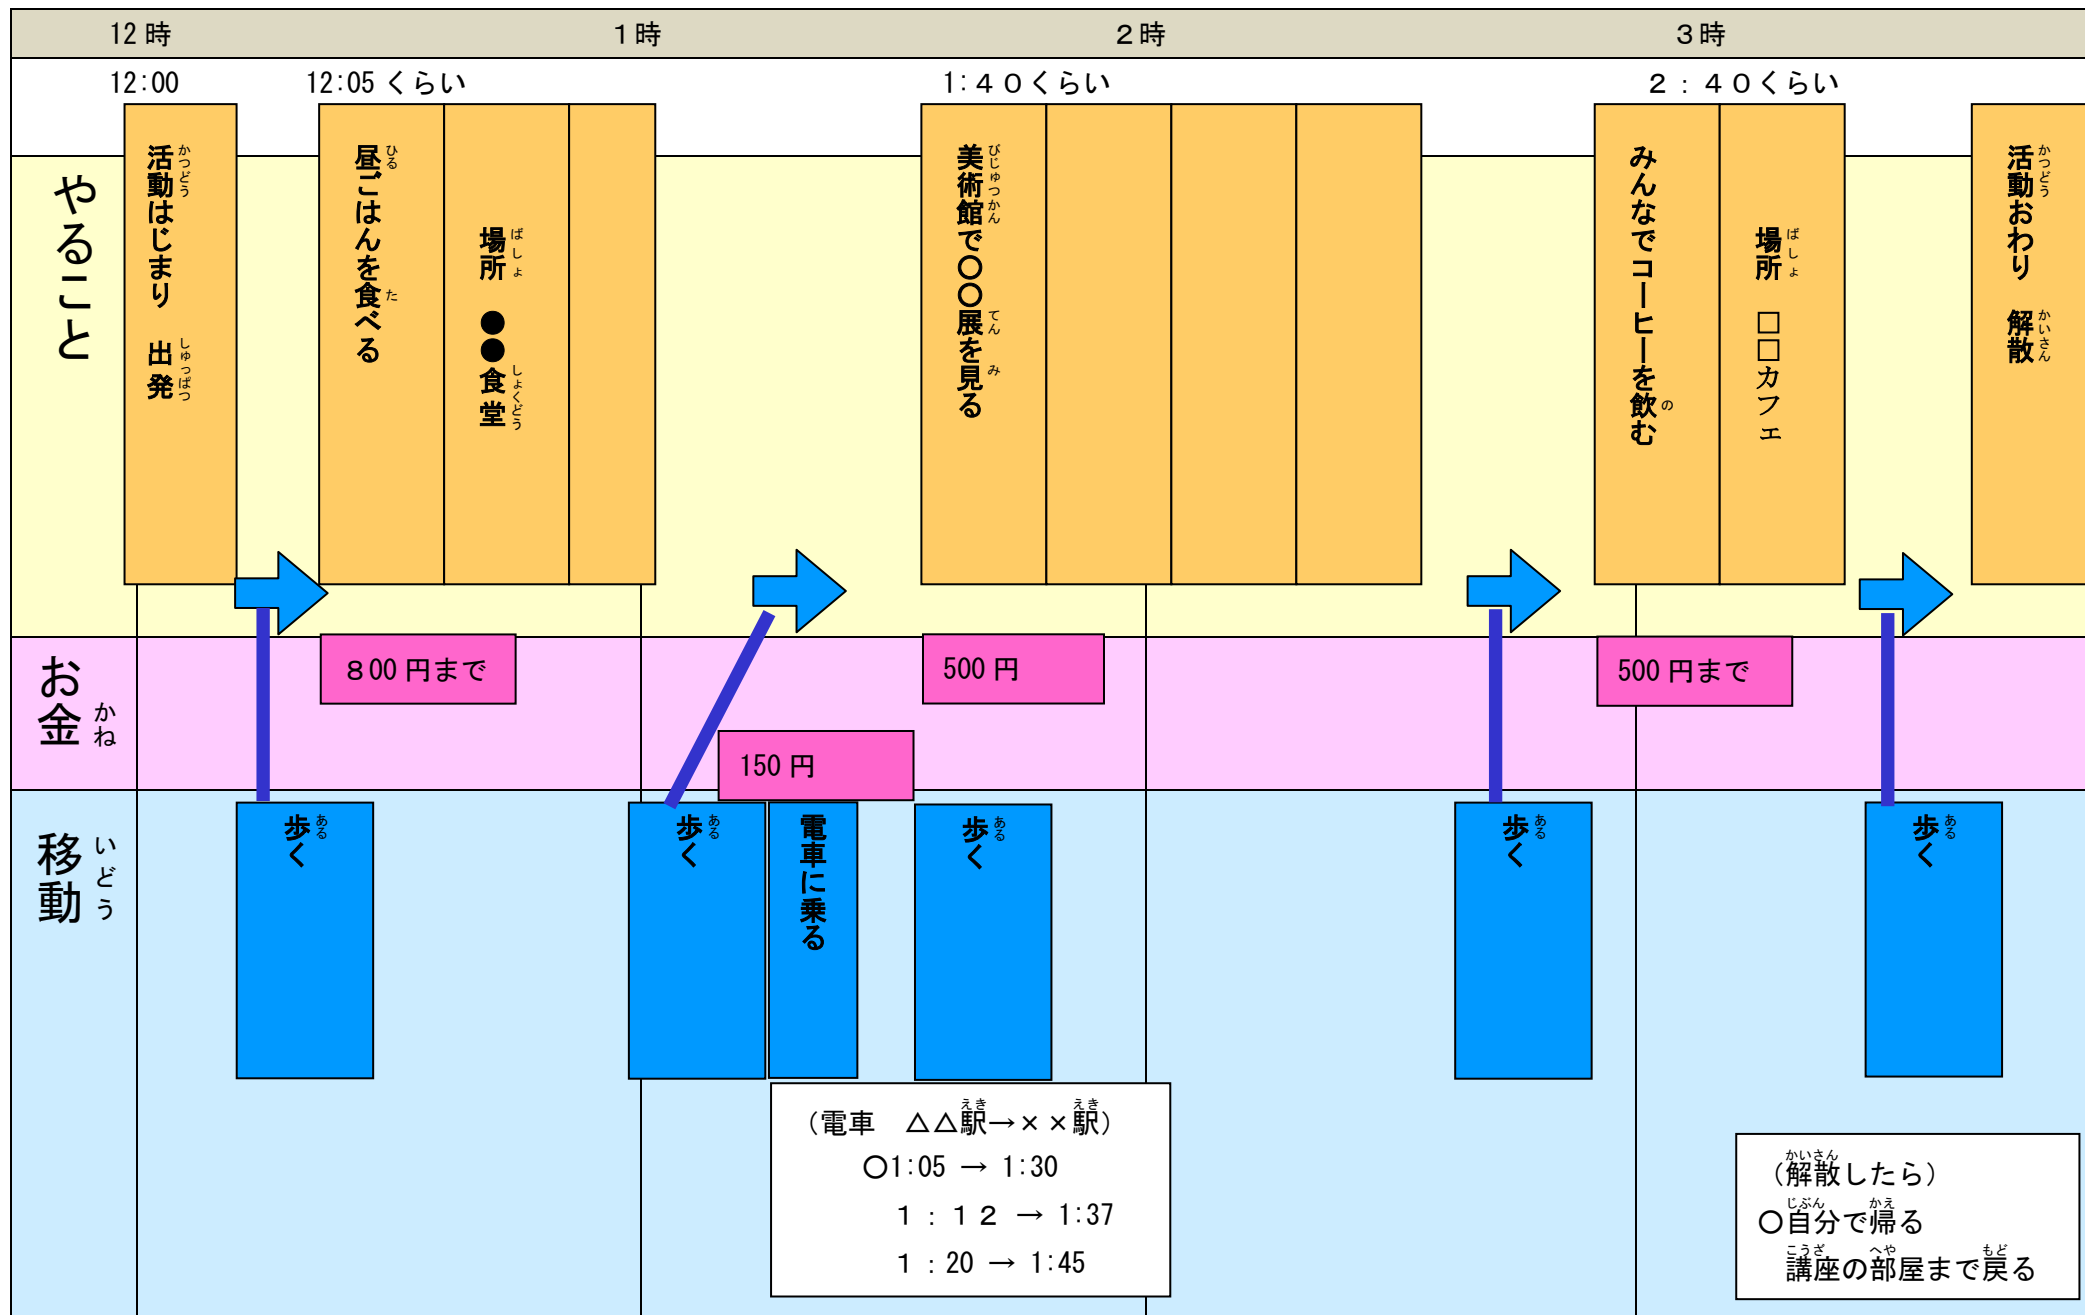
12時 | 1時 | 2時 | 3時

12:00
12:05くらい
1:40くらい
2:40くらい

やること

活動はじまり　出発
昼ごはんを食べる
場所　●●食堂
美術館で〇〇展を見る
みんなでコーヒーを飲む
場所　□□カフェ
活動おわり　解散

お金

800円まで
500円
150円
500円まで

移動

歩く
歩く
電車に乗る
歩く
歩く
歩く

（電車　△△駅→××駅）
〇1:05 → 1:30
1：12 → 1:37
1：20 → 1:45

（解散したら）
〇自分で帰る
講座の部屋まで戻る